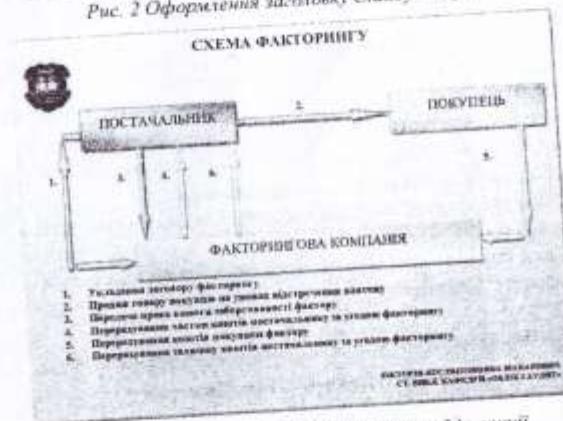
Рис. 2 Оформлення заголовку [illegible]

СХЕМА ФАКТОРИНГУ

ПОСТАЧАЛЬНИК

2.

ПОКУПЕЦЬ

1.

3.

4.

6.

5.

ФАКТОРИНГОВА КОМПАНІЯ

1. Укладення договору факторингу
2. Продаж товару покупцю на умовах відстрочення платежу
3. Передача прав вимоги заборгованості фактору
4. Перерахування частини коштів постачальнику за угодою факторингу
5. Перерахування коштів покупцем фактору
6. Перерахування залишку коштів постачальнику за угодою факторингу

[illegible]